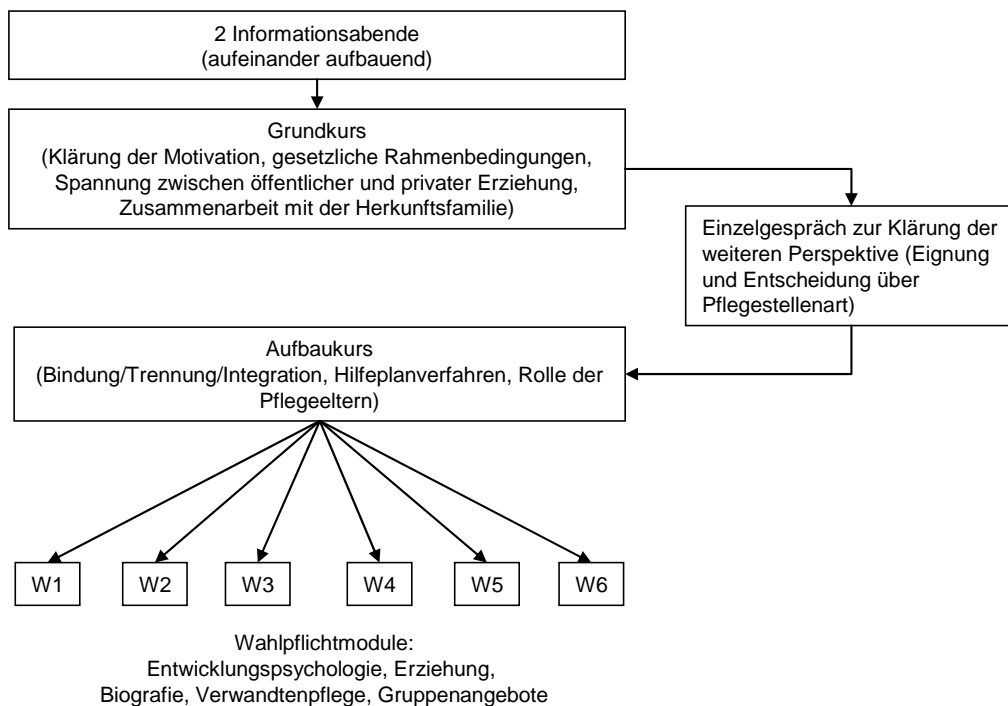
2 Informationsabende
(aufeinander aufbauend)

Grundkurs
(Klärung der Motivation, gesetzliche Rahmenbedingungen, Spannung zwischen öffentlicher und privater Erziehung, Zusammenarbeit mit der Herkunftsfamilie)

Einzelgespräch zur Klärung der weiteren Perspektive (Eignung und Entscheidung über Pflegestellenart)

Aufbaukurs
(Bindung/Trennung/Integration, Hilfeplanverfahren, Rolle der Pflegeeltern)

W1 W2 W3 W4 W5 W6

Wahlpflichtmodule:
Entwicklungspsychologie, Erziehung, Biografie, Verwandtenpflege, Gruppenangebote